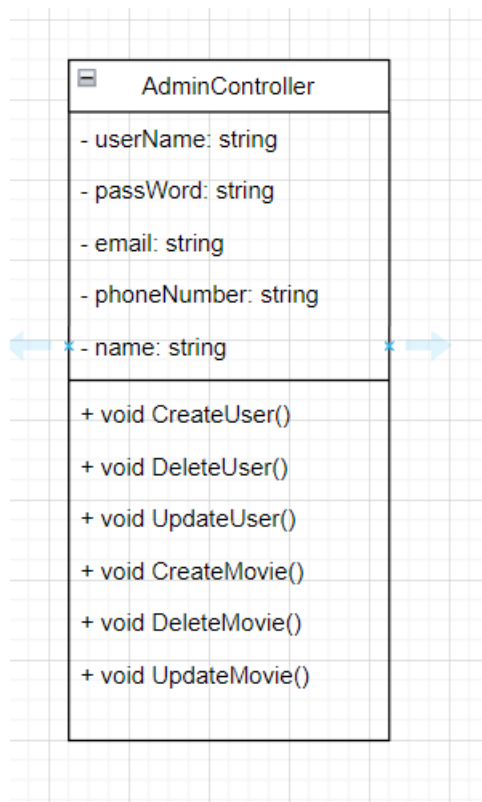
AdminController

- userName: string
- passWord: string
- email: string
- phoneNumber: string
- name: string

+ void CreateUser()
+ void DeleteUser()
+ void UpdateUser()
+ void CreateMovie()
+ void DeleteMovie()
+ void UpdateMovie()